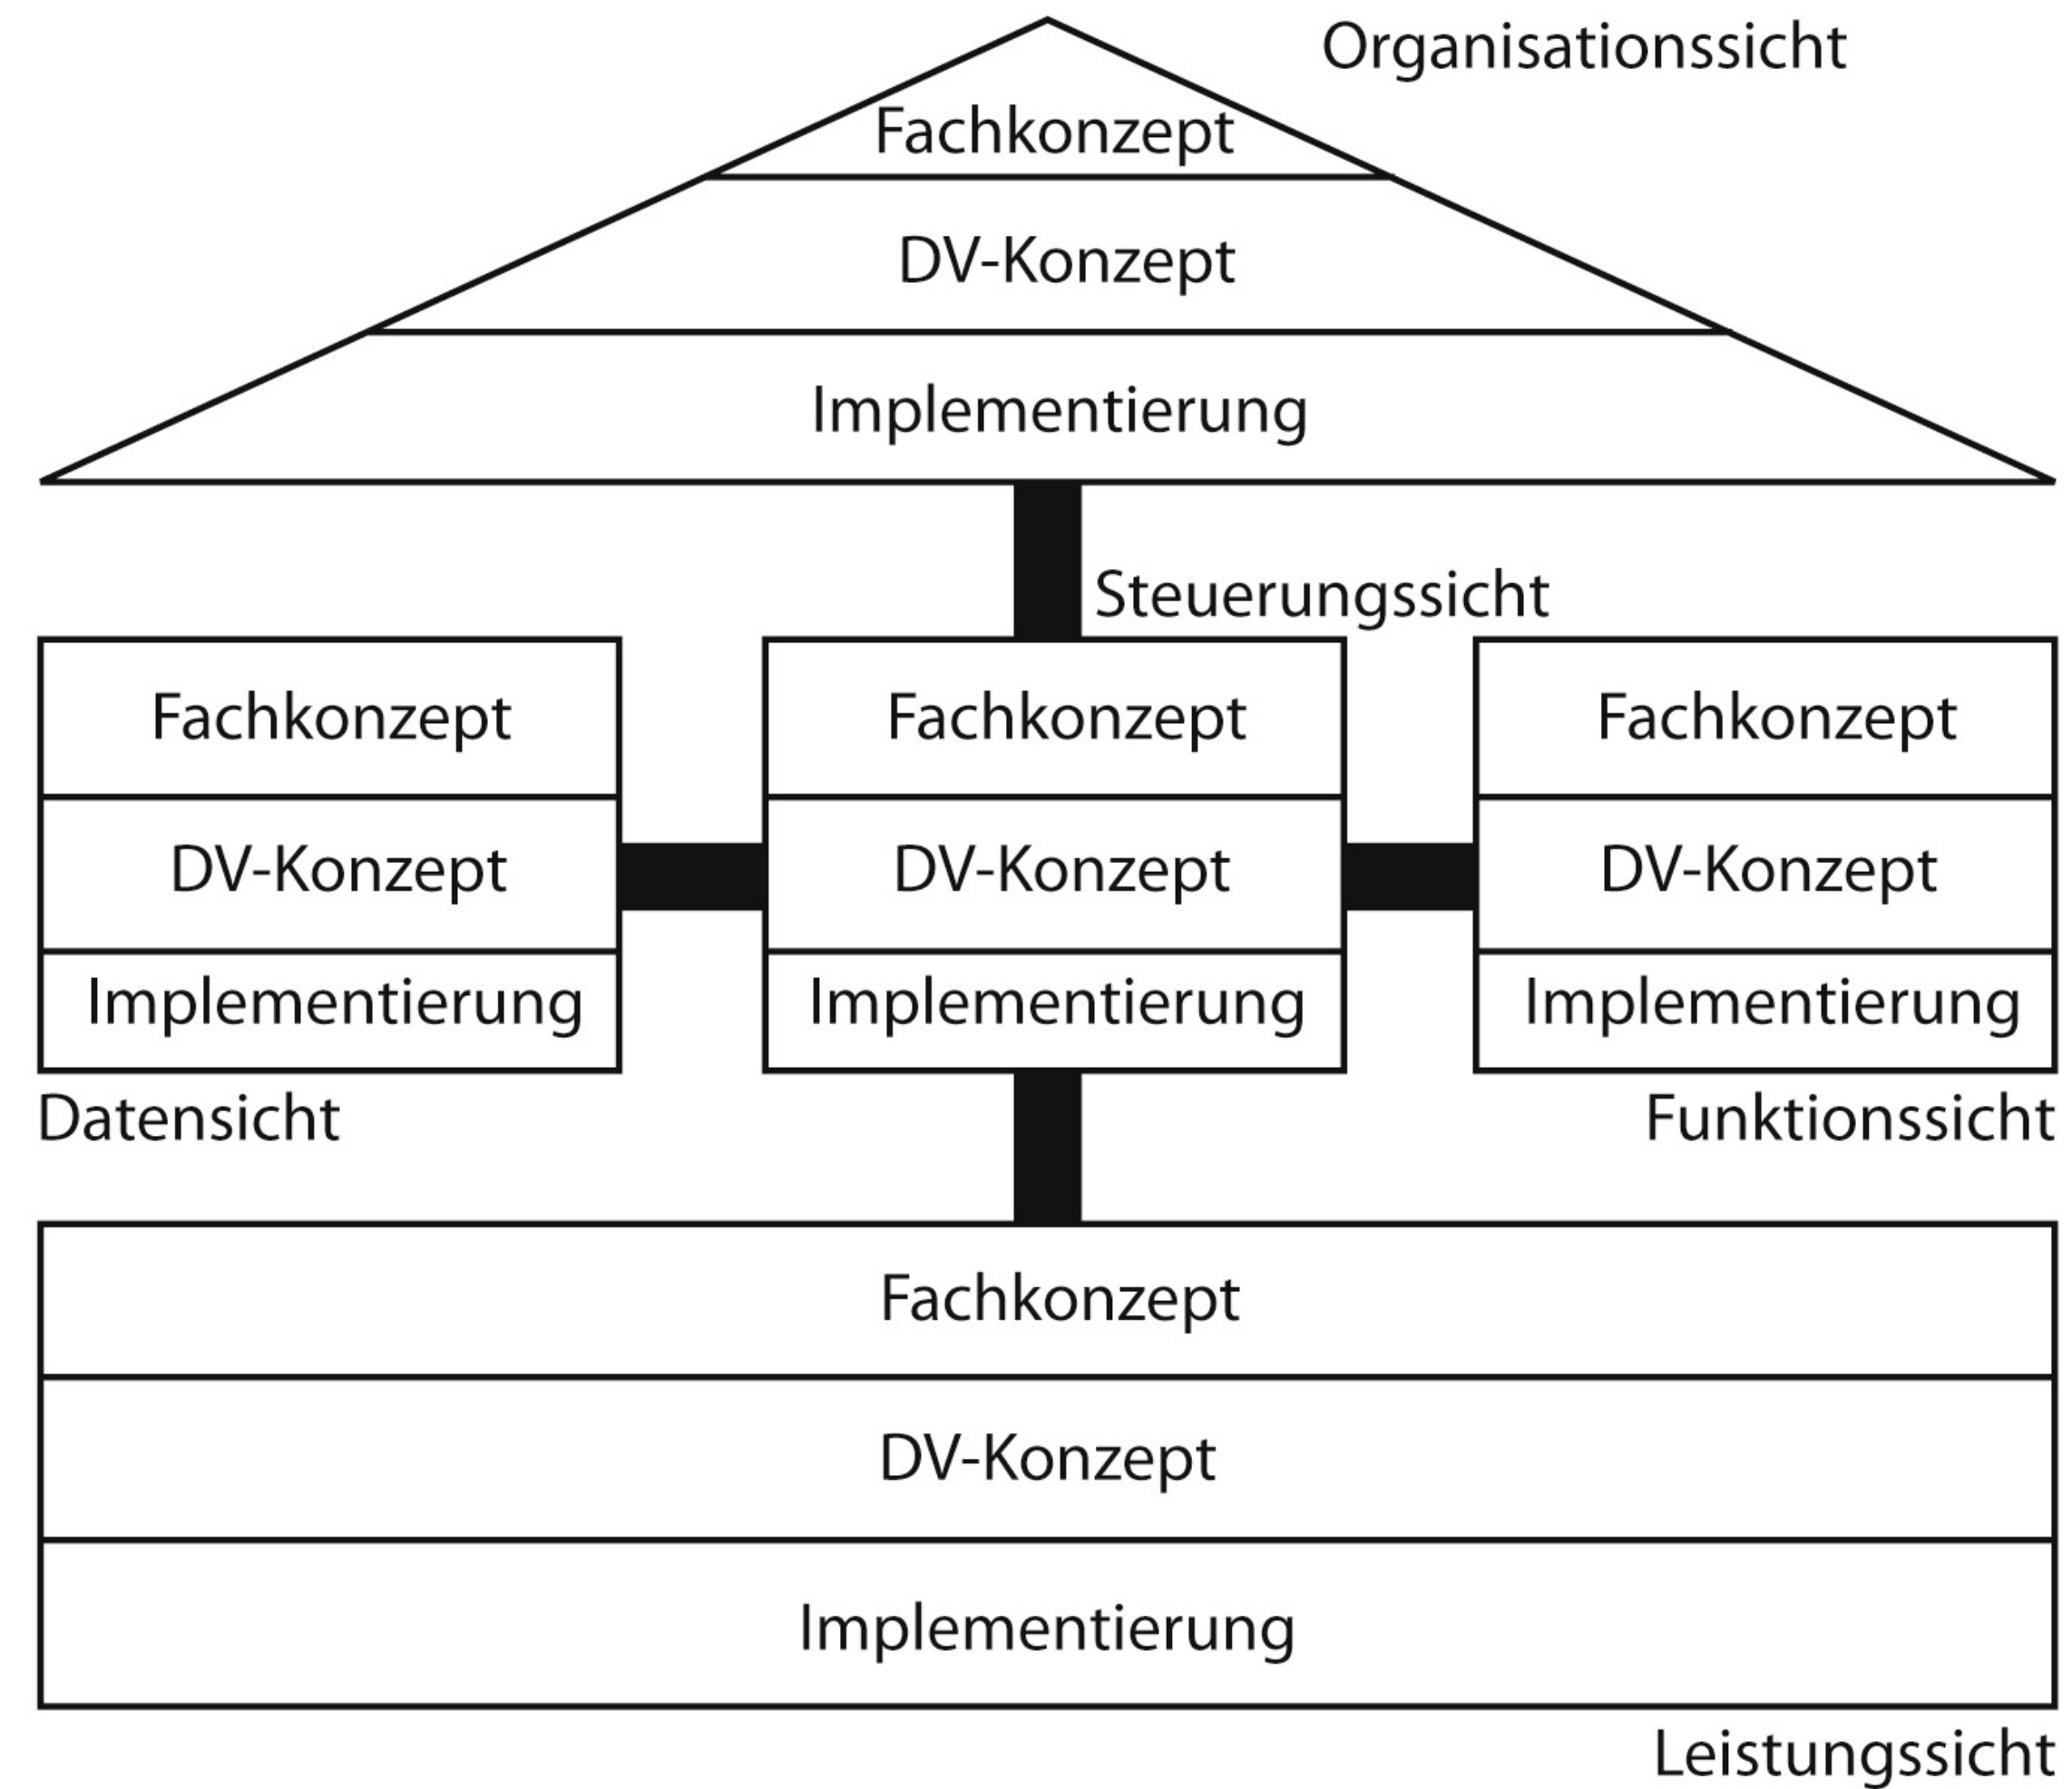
Organisationssicht

Fachkonzept

DV-Konzept

Implementierung

Steuerungssicht

Fachkonzept

DV-Konzept

Implementierung

Fachkonzept

DV-Konzept

Implementierung

Fachkonzept

DV-Konzept

Implementierung

Datensicht

Funktionssicht

Fachkonzept

DV-Konzept

Implementierung

Leistungssicht